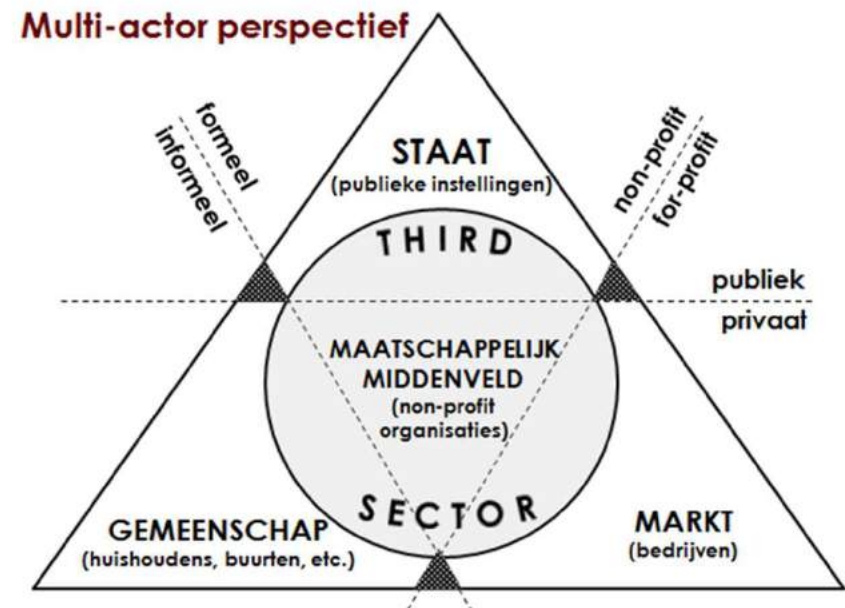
Multi-actor perspectief

formeel
informeel

STAAT
(publieke instellingen)

non-profit
for-profit

THIRD

publiek
privaat

MAATSCHAPPELIJK
MIDDENVELD
(non-profit organisaties)

SECTOR

GEMEENSCHAP
(huishoudens, buurten, etc.)

MARKT
(bedrijven)